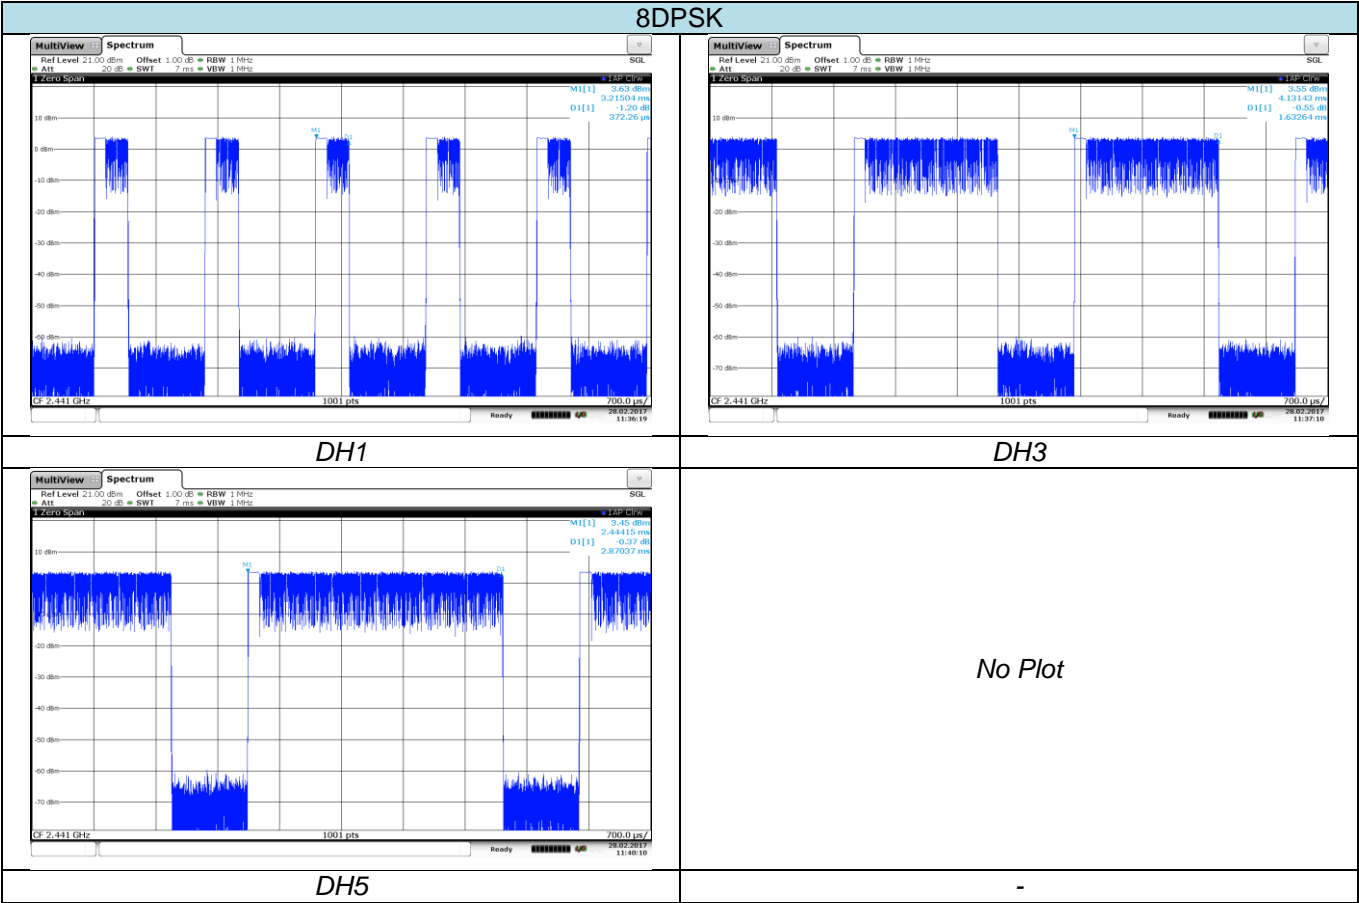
8DPSK

| | |
|---|---|
| MultiView Spectrum<br>Ref Level 21.00 dBm Offset 1.00 dB RBW 1 MHz SGL<br>Att 20 dB SWT 7 ms VBW 1 MHz<br>1 Zero Span 1AP Clrw<br>M1[1] 3.63 dBm 3.21504 ms<br>D1[1] -1.20 dB 372.26 µs<br>10 dBm 0 dBm -10 dBm -20 dBm -30 dBm -40 dBm -50 dBm -60 dBm<br>M1 D1<br>CF 2.441 GHz 1001 pts 700.0 µs/<br>Ready 28.02.2017 11:36:19 | MultiView Spectrum<br>Ref Level 21.00 dBm Offset 1.00 dB RBW 1 MHz SGL<br>Att 20 dB SWT 7 ms VBW 1 MHz<br>1 Zero Span 1AP Clrw<br>M1[1] 3.55 dBm 4.13143 ms<br>D1[1] -0.55 dB 1.63264 ms<br>10 dBm -20 dBm -30 dBm -40 dBm -50 dBm -60 dBm -70 dBm<br>M1 D1<br>CF 2.441 GHz 1001 pts 700.0 µs/<br>Ready 28.02.2017 11:37:10 |
| DH1 | DH3 |
| MultiView Spectrum<br>Ref Level 21.00 dBm Offset 1.00 dB RBW 1 MHz SGL<br>Att 20 dB SWT 7 ms VBW 1 MHz<br>1 Zero Span 1AP Clrw<br>M1[1] 3.45 dBm 2.44415 ms<br>D1[1] -0.37 dB 2.87037 ms<br>10 dBm -20 dBm -30 dBm -40 dBm -50 dBm -60 dBm -70 dBm<br>M1 D1<br>CF 2.441 GHz 1001 pts 700.0 µs/<br>Ready 28.02.2017 11:40:10 | No Plot |
| DH5 | - |